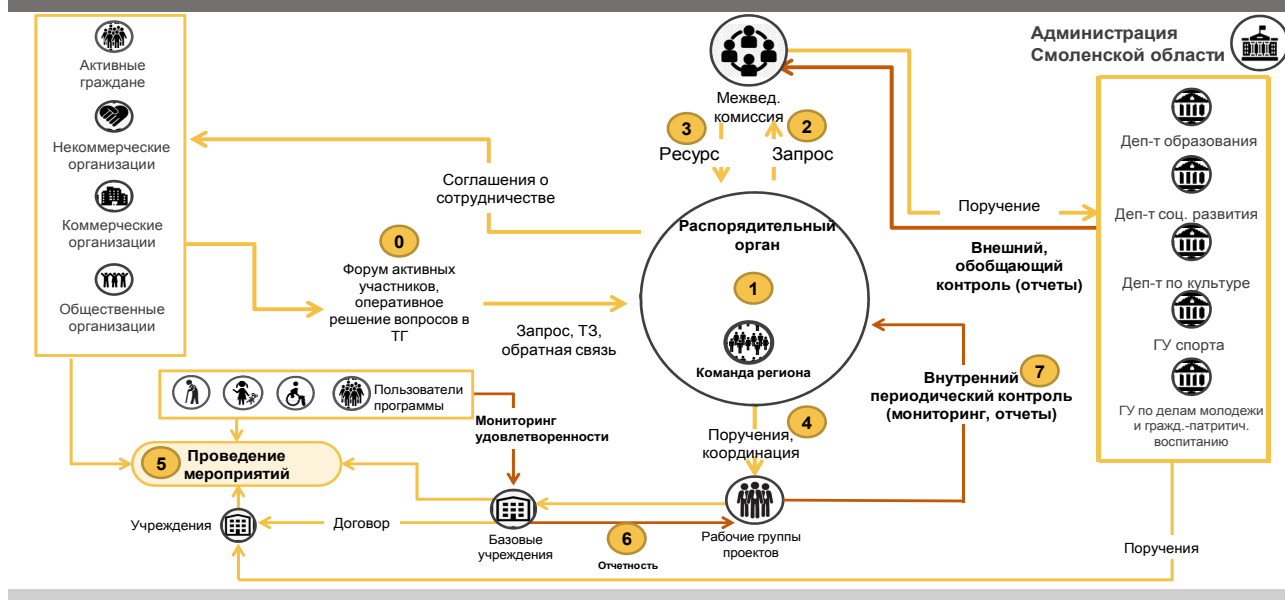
Активные граждане

Некоммерческие организации

Коммерческие организации

Общественные организации

Межвед. комиссия

3 Ресурс

2 Запрос

Администрация Смоленской области

Деп-т образования

Деп-т соц. развития

Деп-т по культуре

ГУ спорта

ГУ по делам молодежи и гражд.-патриотич. воспитанию

Соглашения о сотрудничестве

Поручение

Распорядительный орган

1

Команда региона

Внешний, обобщающий контроль (отчеты)

0

Форум активных участников, оперативное решение вопросов в ТГ

Запрос, ТЗ, обратная связь

Пользователи программы

Мониторинг удовлетворенности

5 Проведение мероприятий

4 Поручения, координация

7 Внутренний периодический контроль (мониторинг, отчеты)

Учреждения

Договор

Базовые учреждения

6 Отчетность

Рабочие группы проектов

Поручения